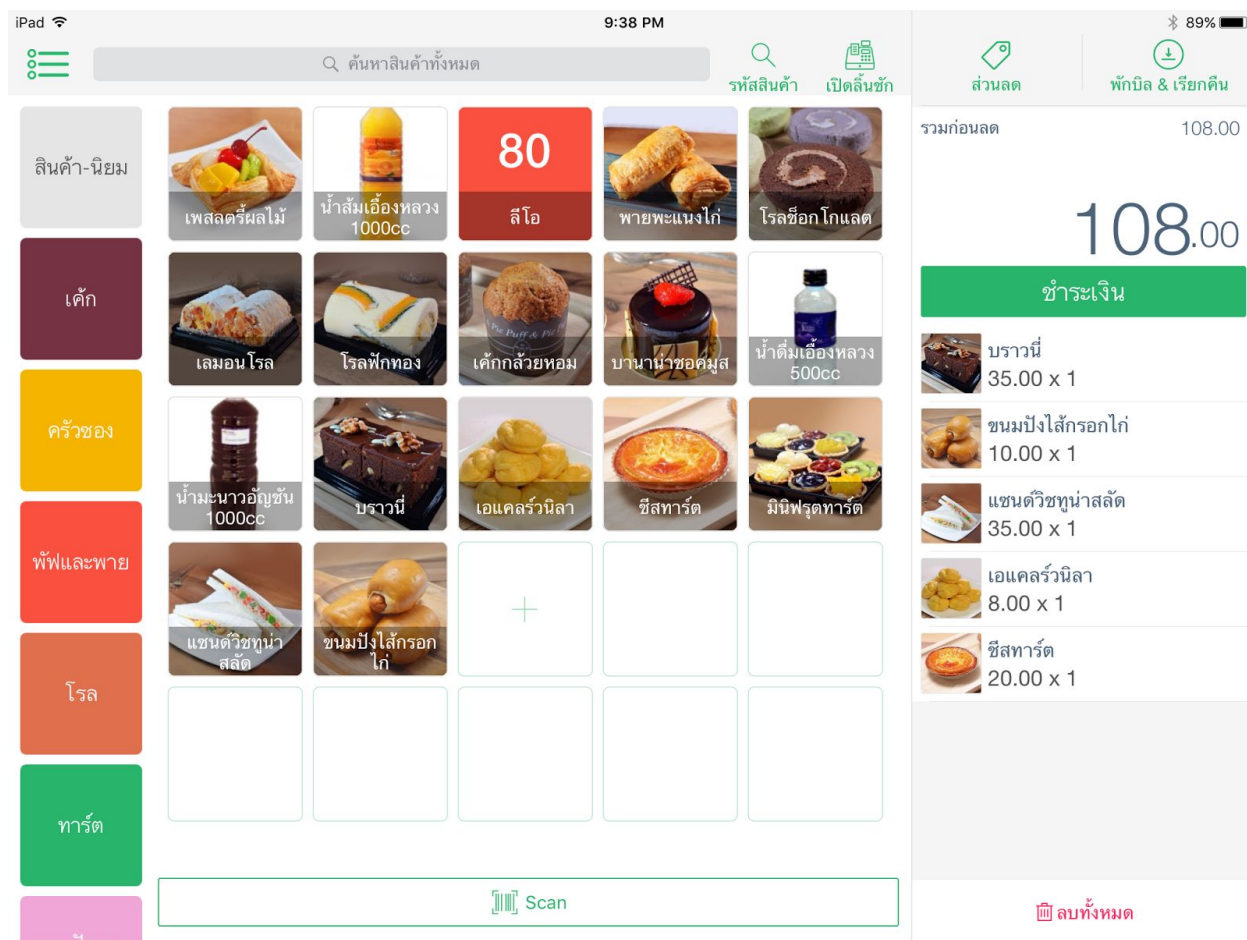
iPad
9:38 PM
89%

ค้นหาสินค้าทั้งหมด
รหัสสินค้า
เปิดลิ้นชัก
ส่วนลด
พักบิล & เรียกคืน

สินค้า-นิยม
เค้ก
ครัวซอง
พัฟและพาย
โรล
ทาร์ต

เพสลตรี้ผลไม้
น้ำส้มเอื้องหลวง 1000cc
80
ลีโอ
พายพะแนงไก่
โรลช็อกโกแลต
เลมอนโรล
โรลฟักทอง
เค้กกล้วยหอม
บานาน่าชอคมูส
น้ำดื่มเอื้องหลวง 500cc
น้ำมะนาวอัญชัน 1000cc
บราวนี่
เอแคลร์วนิลา
ชีสทาร์ต
มินิฟรุตทาร์ต
แซนด์วิชทูน่าสลัด
ขนมปังไส้กรอกไก่
+

Scan

รวมก่อนลด 108.00
108.00
ชำระเงิน
บราวนี่
35.00 x 1
ขนมปังไส้กรอกไก่
10.00 x 1
แซนด์วิชทูน่าสลัด
35.00 x 1
เอแคลร์วนิลา
8.00 x 1
ชีสทาร์ต
20.00 x 1

ลบทั้งหมด